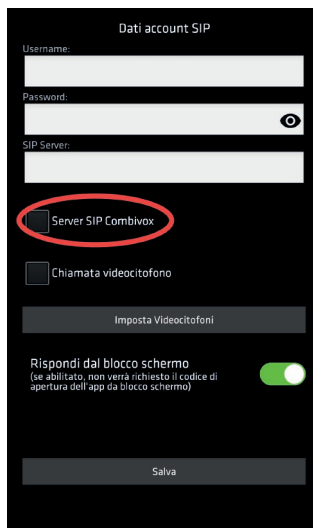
Dati account SIP

Username:

Password:

SIP Server:

Server SIP Combivox

Chiamata videocitofono

Imposta Videocitofoni

Rispondi dal blocco schermo
(se abilitato, non verrà richiesto il codice di apertura dell'app da blocco schermo)

Salva